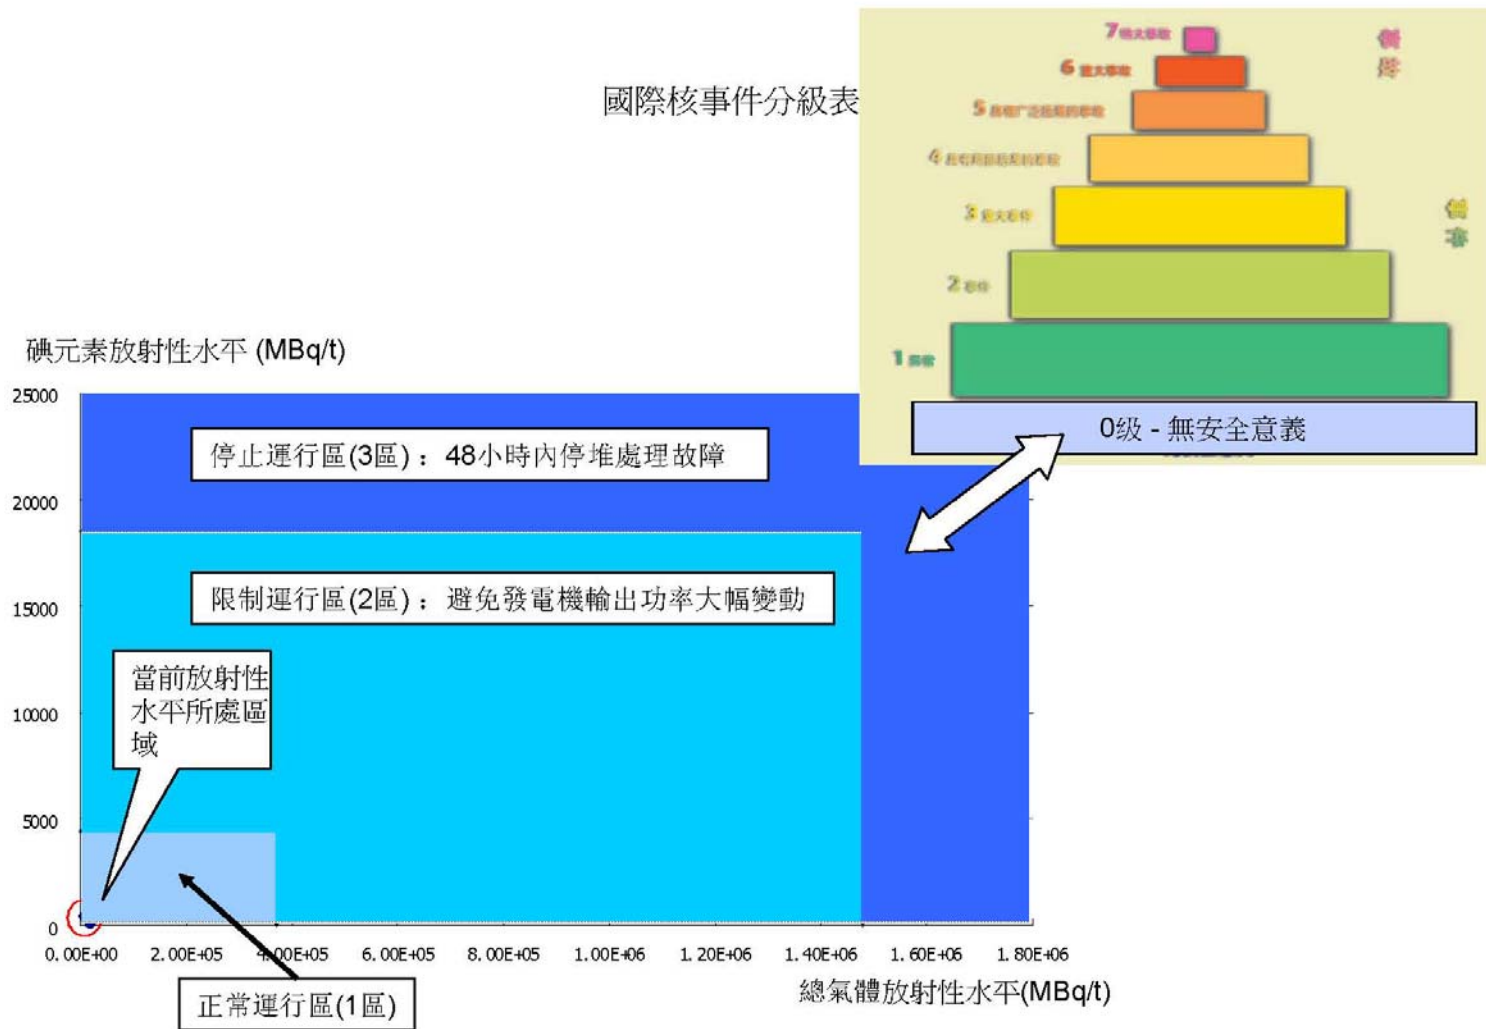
國際核事件分級表

7 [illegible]
6 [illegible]
5 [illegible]
4 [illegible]
3 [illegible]
2 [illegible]
1 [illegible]

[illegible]

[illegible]

0級 - 無安全意義

碘元素放射性水平 (MBq/t)

25000
20000
15000
10000
5000
0

停止運行區(3區)：48小時內停堆處理故障

限制運行區(2區)：避免發電機輸出功率大幅變動

當前放射性水平所處區域

0. 00E+00　2. 00E+05　4. 00E+05　6. 00E+05　8. 00E+05　1. 00E+06　1. 20E+06　1. 40E+06　1. 60E+06　1. 80E+06

正常運行區(1區)

總氣體放射性水平(MBq/t)